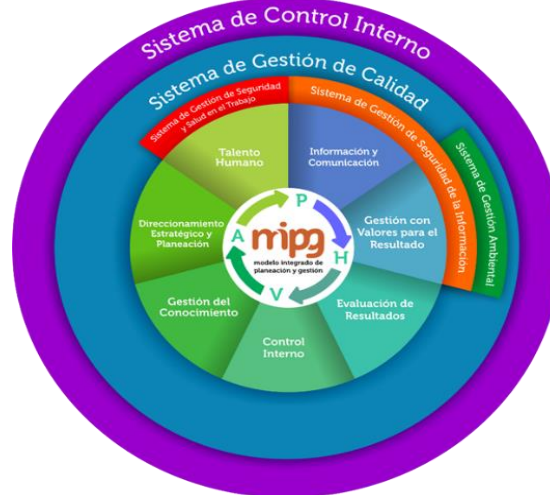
Sistema de Control Interno

Sistema de Gestión de Calidad

Sistema de Gestión de Seguridad y Salud en el Trabajo

Sistema de Gestión de Seguridad de la Información

Sistema de Gestión Ambiental

Talento Humano

Información y Comunicación

Direccionamiento Estratégico y Planeación

Gestión con Valores para el Resultado

Gestión del Conocimiento

Evaluación de Resultados

Control Interno

P
H
V
A

mipg
modelo integrado de planeación y gestión